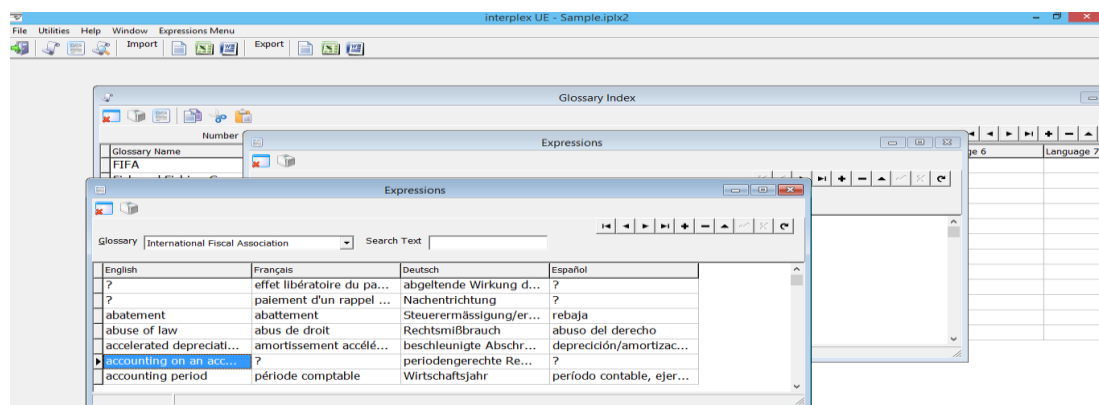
interplex UE - Sample.iplx2

File Utilities Help Window Expressions Menu

Import Export

Glossary Index

Number

Glossary Name

FIFA

ge 6

Language 7

Expressions

Expressions

Glossary International Fiscal Association

Search Text

| English | Français | Deutsch | Español |
|---|---|---|---|
| ? | effet libératoire du pa... | abgeltende Wirkung d... | ? |
| ? | paiement d'un rappel ... | Nachentrichtung | ? |
| abatement | abattement | Steuerermässigung/er... | rebaja |
| abuse of law | abus de droit | Rechtsmißbrauch | abuso del derecho |
| accelerated depreciati... | amortissement accélé... | beschleunigte Abschr... | depreciación/amortizac... |
| accounting on an acc... | ? | periodengerechte Re... | ? |
| accounting period | période comptable | Wirtschaftsjahr | período contable, ejer... |